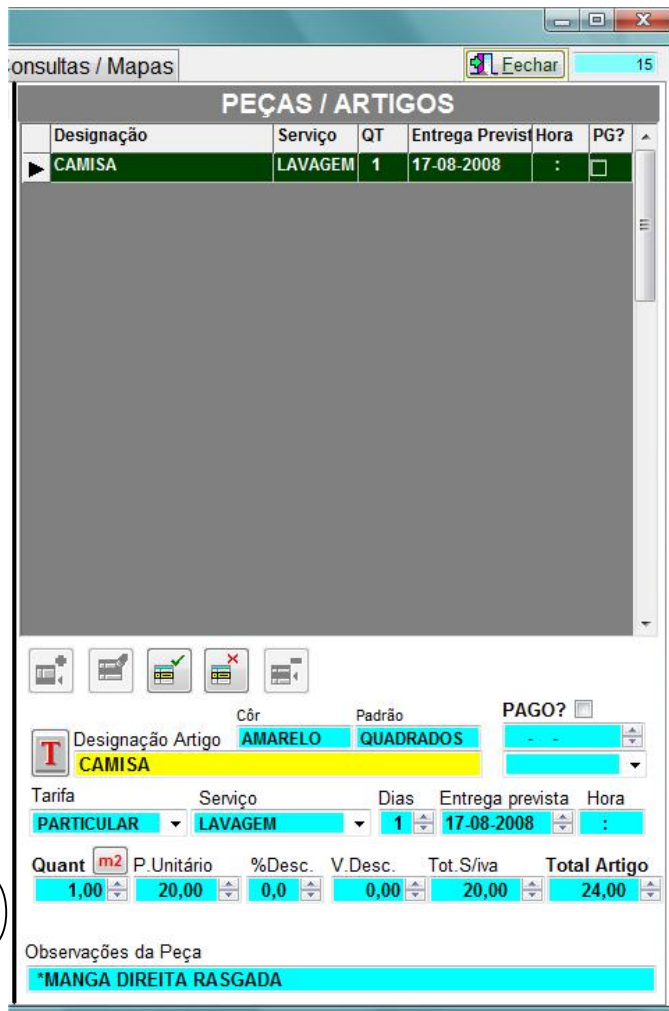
onsultas / Mapas

Fechar

15

PEÇAS / ARTIGOS

| | Designação | Serviço | QT | Entrega Previst | Hora | PG? |
|---|---|---|---|---|---|---|
| ▶ | CAMISA | LAVAGEM | 1 | 17-08-2008 | : | |

PAGO?

Côr
AMARELO

Padrão
QUADRADOS

T

Designação Artigo

- -

CAMISA

Tarifa
PARTICULAR

Serviço
LAVAGEM

Dias
1

Entrega prevista
17-08-2008

Hora
:

Quant
1,00

m2

P.Unitário
20,00

%Desc.
0,0

V.Desc.
0,00

Tot.S/iva
20,00

Total Artigo
24,00

Observações da Peça
*MANGA DIREITA RASGADA